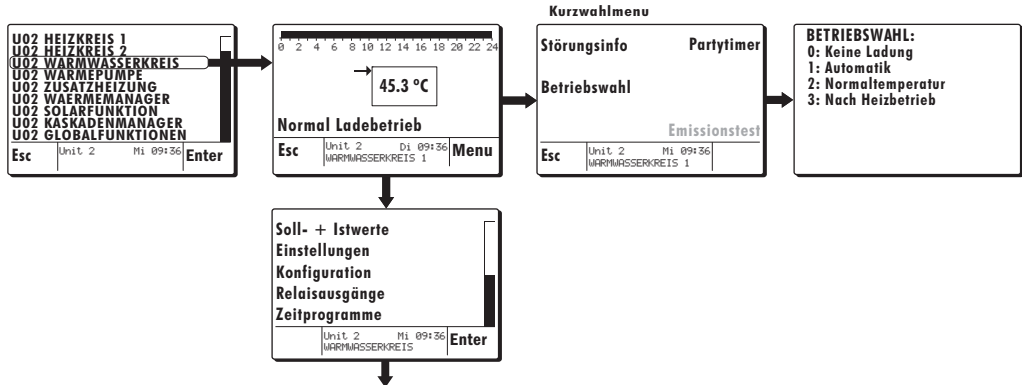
U02 HEIZKREIS 1
U02 HEIZKREIS 2
U02 WARMWASSERKREIS
U02 WARMEPUMPE
U02 ZUSATZHEIZUNG
U02 WAERMEMANAGER
U02 SOLARFUNKTION
U02 KASKADENMANAGER
U02 GLOBALFUNKTIONEN
Esc Unit 2 Mi 09:36 Enter

0 2 4 6 8 10 12 14 16 18 20 22 24
45.3 °C
Normal Ladebetrieb
Esc Unit 2 Di 09:36 WARMWASSERKREIS 1 Menu

Kurzwahlmenu
Störungsinfo
Partytimer
Betriebswahl
Emissionstest
Esc Unit 2 Mi 09:36 WARMWASSERKREIS 1

BETRIEBSWAHL:
0: Keine Ladung
1: Automatik
2: Normaltemperatur
3: Nach Heizbetrieb

Soll- + Istwerte
Einstellungen
Konfiguration
Relaisausgänge
Zeitprogramme
Unit 2 Mi 09:36 WARMWASSERKREIS Enter